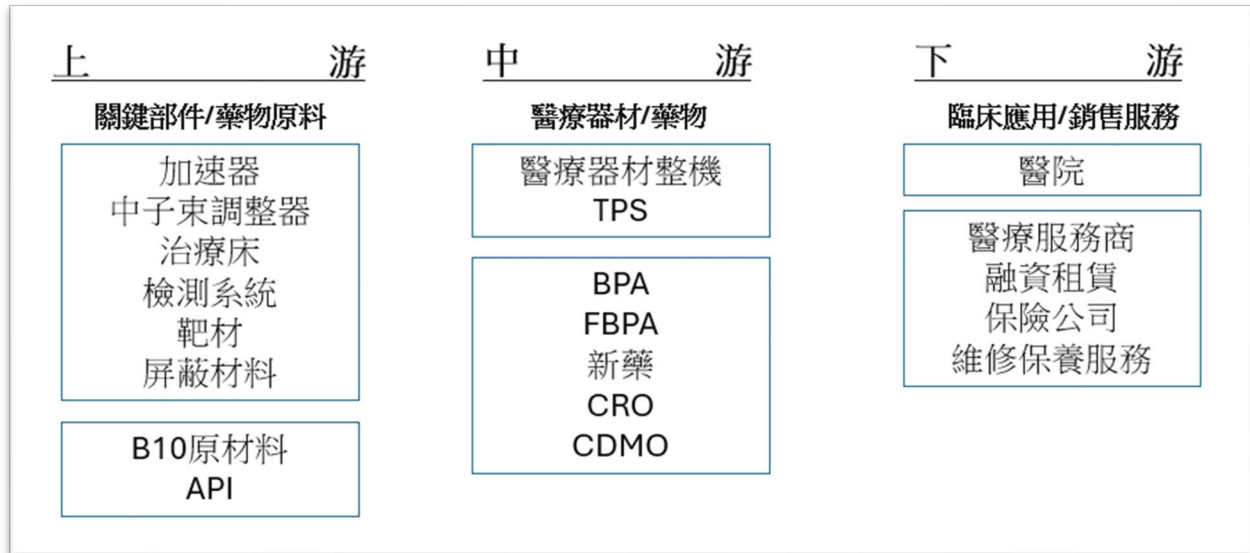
上游

關鍵部件/藥物原料

加速器
中子束調整器
治療床
檢測系統
靶材
屏蔽材料

B10原材料
API

中游

醫療器材/藥物

醫療器材整機
TPS

BPA
FBPA
新藥
CRO
CDMO

下游

臨床應用/銷售服務

醫院

醫療服務商
融資租賃
保險公司
維修保養服務